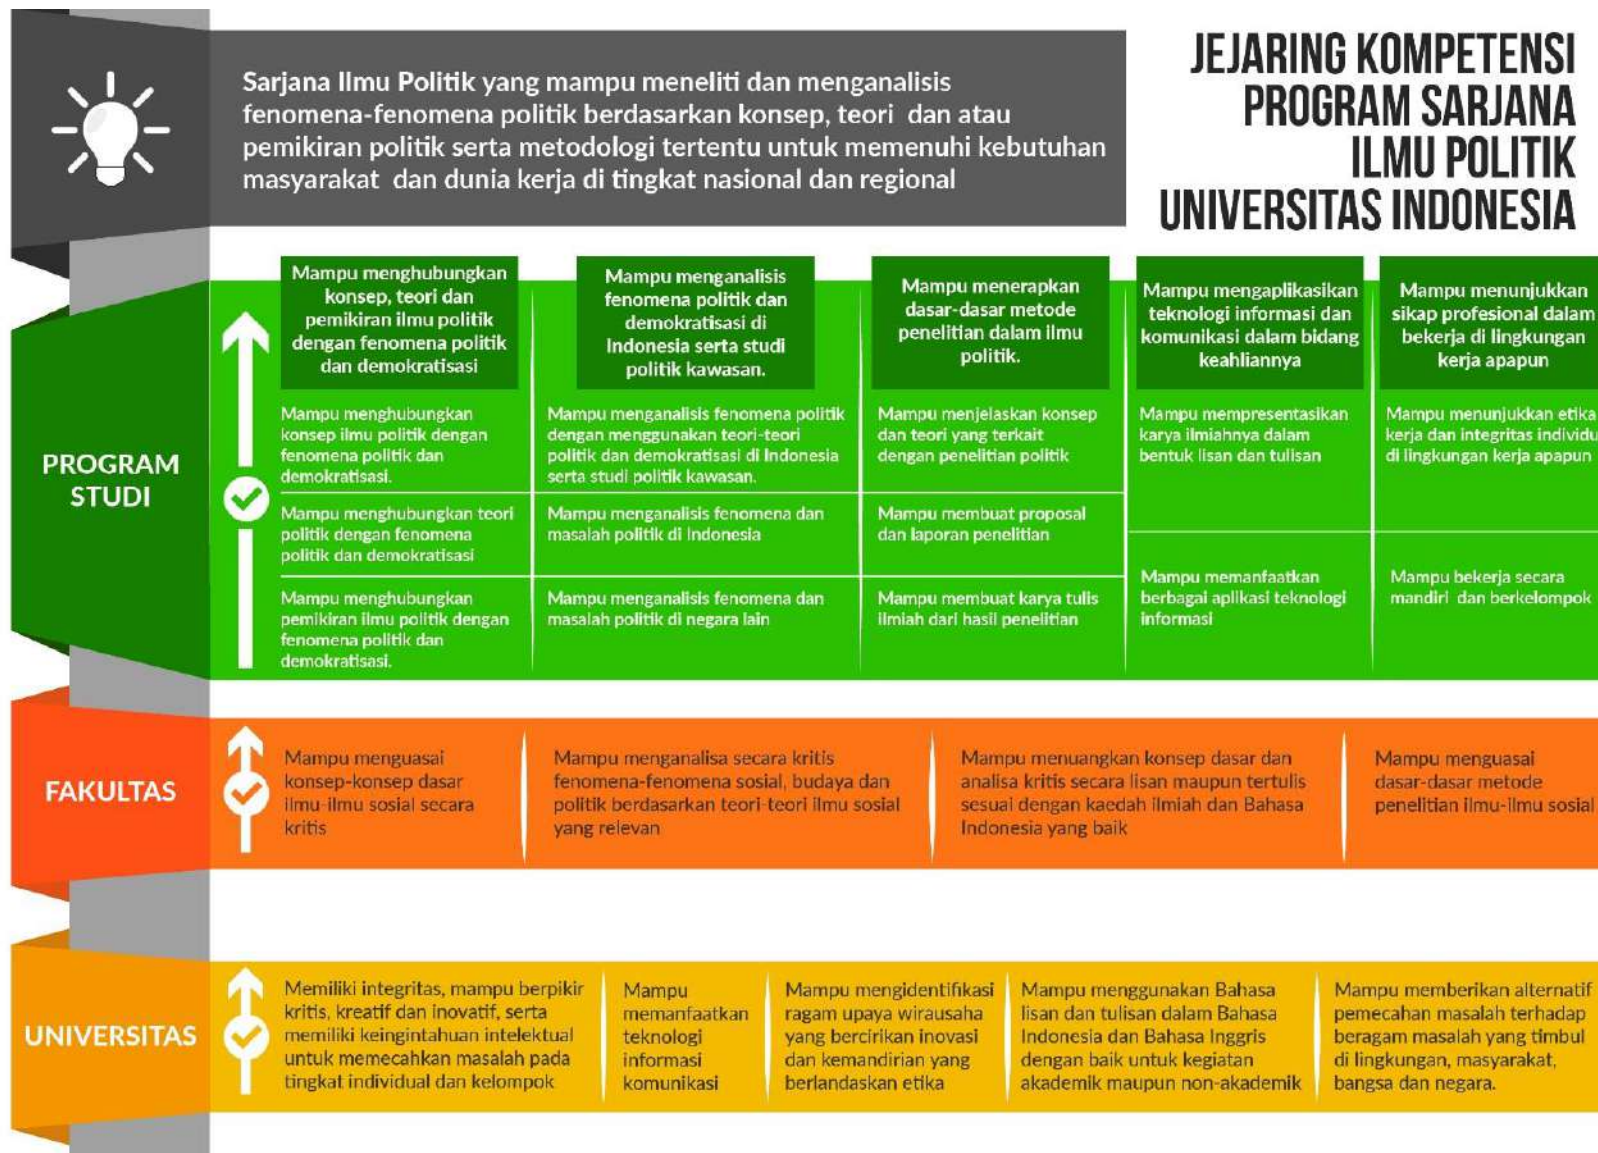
Sarjana Ilmu Politik yang mampu meneliti dan menganalisis fenomena-fenomena politik berdasarkan konsep, teori dan atau pemikiran politik serta metodologi tertentu untuk memenuhi kebutuhan masyarakat dan dunia kerja di tingkat nasional dan regional

JEJARING KOMPETENSI PROGRAM SARJANA ILMU POLITIK UNIVERSITAS INDONESIA

PROGRAM STUDI

Mampu menghubungkan konsep, teori dan pemikiran ilmu politik dengan fenomena politik dan demokratisasi

Mampu menghubungkan konsep ilmu politik dengan fenomena politik dan demokratisasi.

Mampu menghubungkan teori politik dengan fenomena politik dan demokratisasi

Mampu menghubungkan pemikiran ilmu politik dengan fenomena politik dan demokratisasi.

Mampu menganalisis fenomena politik dan demokratisasi di Indonesia serta studi politik kawasan.

Mampu menganalisis fenomena politik dengan menggunakan teori-teori politik dan demokratisasi di Indonesia serta studi politik kawasan.

Mampu menganalisis fenomena dan masalah politik di Indonesia

Mampu menganalisis fenomena dan masalah politik di negara lain

Mampu menerapkan dasar-dasar metode penelitian dalam ilmu politik.

Mampu menjelaskan konsep dan teori yang terkait dengan penelitian politik

Mampu membuat proposal dan laporan penelitian

Mampu membuat karya tulis ilmiah dari hasil penelitian

Mampu mengaplikasikan teknologi informasi dan komunikasi dalam bidang keahliannya

Mampu mempresentasikan karya ilmiahnya dalam bentuk lisan dan tulisan

Mampu memanfaatkan berbagai aplikasi teknologi informasi

Mampu menunjukkan sikap profesional dalam bekerja di lingkungan kerja apapun

Mampu menunjukkan etika kerja dan integritas individu di lingkungan kerja apapun

Mampu bekerja secara mandiri dan berkelompok

FAKULTAS

Mampu menguasai konsep-konsep dasar ilmu-ilmu sosial secara kritis

Mampu menganalisa secara kritis fenomena-fenomena sosial, budaya dan politik berdasarkan teori-teori ilmu sosial yang relevan

Mampu menuangkan konsep dasar dan analisa kritis secara lisan maupun tertulis sesuai dengan kaedah ilmiah dan Bahasa Indonesia yang baik

Mampu menguasai dasar-dasar metode penelitian ilmu-ilmu sosial

UNIVERSITAS

Memiliki integritas, mampu berpikir kritis, kreatif dan inovatif, serta memiliki keingintahuan intelektual untuk memecahkan masalah pada tingkat individual dan kelompok

Mampu memanfaatkan teknologi informasi komunikasi

Mampu mengidentifikasi ragam upaya wirausaha yang bercirikan inovasi dan kemandirian yang berlandaskan etika

Mampu menggunakan Bahasa lisan dan tulisan dalam Bahasa Indonesia dan Bahasa Inggris dengan baik untuk kegiatan akademik maupun non-akademik

Mampu memberikan alternatif pemecahan masalah terhadap beragam masalah yang timbul di lingkungan, masyarakat, bangsa dan negara.